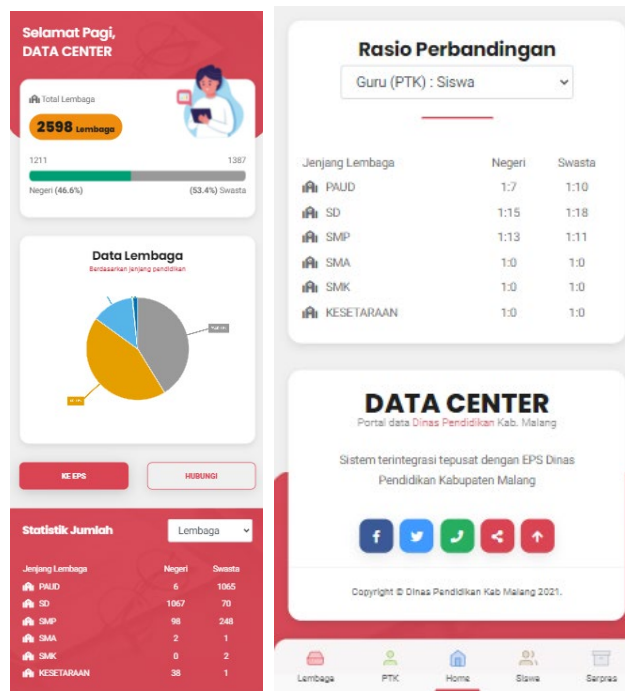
Selamat Pagi,
DATA CENTER

Total Lembaga
2598 Lembaga

1211 1387
Negeri (46.6%) (53.4%) Swasta

Data Lembaga
Berdasarkan jenjang pendidikan

KE EPS
HUBUNGI

Statistik Jumlah
Lembaga

| Jenjang Lembaga | Negeri | Swasta |
|---|---|---|
| PAUD | 6 | 1065 |
| SD | 1067 | 70 |
| SMP | 98 | 248 |
| SMA | 2 | 1 |
| SMK | 0 | 2 |
| KESETARAAN | 38 | 1 |

Rasio Perbandingan
Guru (PTK) : Siswa

| Jenjang Lembaga | Negeri | Swasta |
|---|---|---|
| PAUD | 1:7 | 1:10 |
| SD | 1:15 | 1:18 |
| SMP | 1:13 | 1:11 |
| SMA | 1:0 | 1:0 |
| SMK | 1:0 | 1:0 |
| KESETARAAN | 1:0 | 1:0 |

DATA CENTER
Portal data Dinas Pendidikan Kab. Malang

Sistem terintegrasi tepusat dengan EPS Dinas Pendidikan Kabupaten Malang

Copyright © Dinas Pendidikan Kab Malang 2021.

Lembaga PTK Home Siswa Sarpras